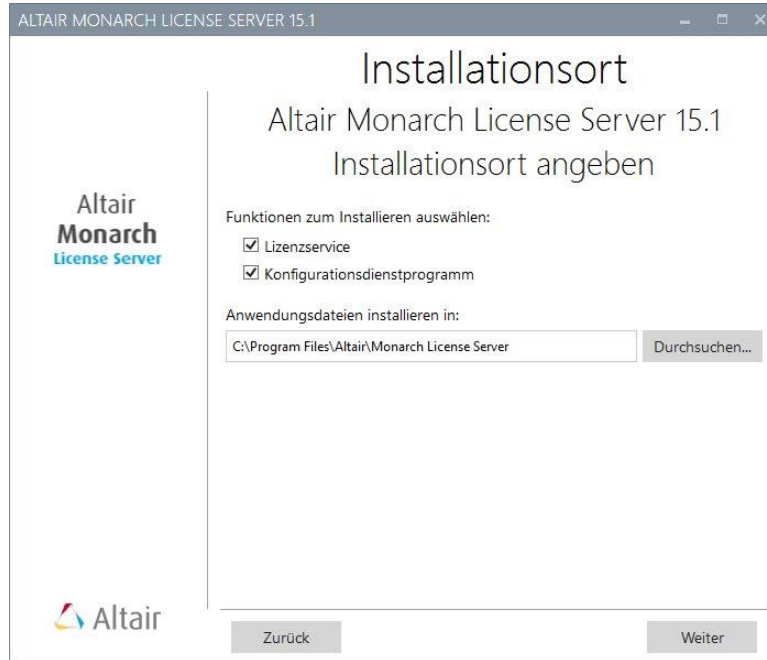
ALTAIR MONARCH LICENSE SERVER 15.1

Altair
Monarch
License Server

Installationsort

Altair Monarch License Server 15.1

Installationsort angeben

Funktionen zum Installieren auswählen:

☑ Lizenzservice

☑ Konfigurationsdienstprogramm

Anwendungsdateien installieren in:

C:\Program Files\Altair\Monarch License Server

Durchsuchen...

Altair

Zurück

Weiter